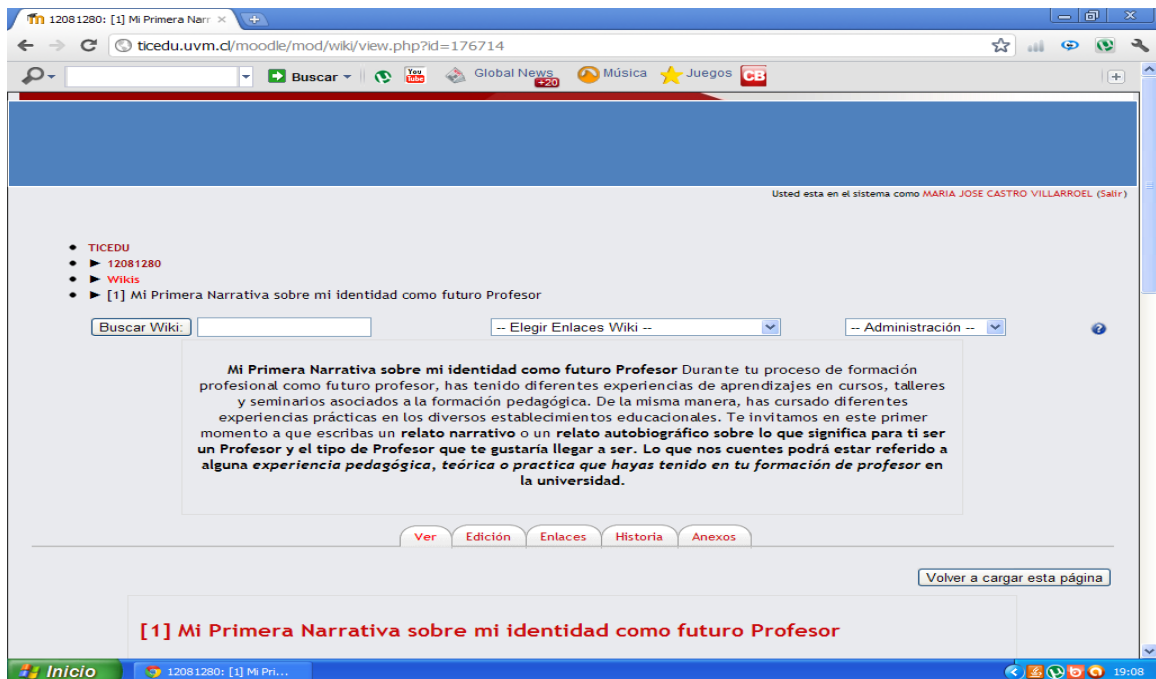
12081280: [1] Mi Primera Narr ×

ticedu.uvm.cl/moodle/mod/wiki/view.php?id=176714

Buscar Global News +20 Música Juegos CB

Usted esta en el sistema como MARIA JOSE CASTRO VILLARROEL (Salir)

- TICEDU
- ► 12081280
- ► Wikis
- ► [1] Mi Primera Narrativa sobre mi identidad como futuro Profesor

Buscar Wiki: -- Elegir Enlaces Wiki -- -- Administración --

**Mi Primera Narrativa sobre mi identidad como futuro Profesor** Durante tu proceso de formación profesional como futuro profesor, has tenido diferentes experiencias de aprendizajes en cursos, talleres y seminarios asociados a la formación pedagógica. De la misma manera, has cursado diferentes experiencias prácticas en los diversos establecimientos educacionales. Te invitamos en este primer momento a que escribas un **relato narrativo** o un **relato autobiográfico sobre lo que significa para ti ser un Profesor y el tipo de Profesor que te gustaría llegar a ser. Lo que nos cuentes podrá estar referido a alguna *experiencia pedagógica, teórica o practica que hayas tenido en tu formación de profesor* en la universidad.**

Ver Edición Enlaces Historia Anexos

Volver a cargar esta página

[1] Mi Primera Narrativa sobre mi identidad como futuro Profesor

Inicio 12081280: [1] Mi Pri... 19:08